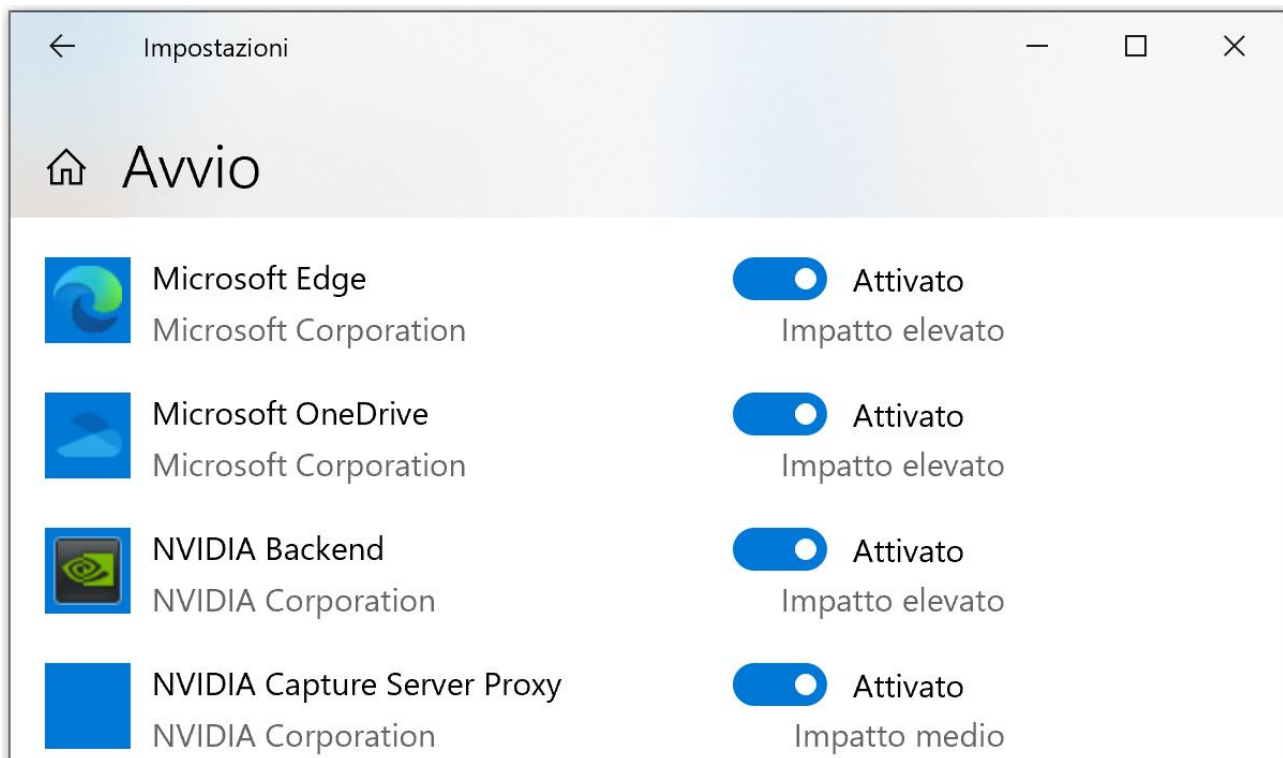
Impostazioni

Avvio

Microsoft Edge
Microsoft Corporation

Attivato
Impatto elevato

Microsoft OneDrive
Microsoft Corporation

Attivato
Impatto elevato

NVIDIA Backend
NVIDIA Corporation

Attivato
Impatto elevato

NVIDIA Capture Server Proxy
NVIDIA Corporation

Attivato
Impatto medio